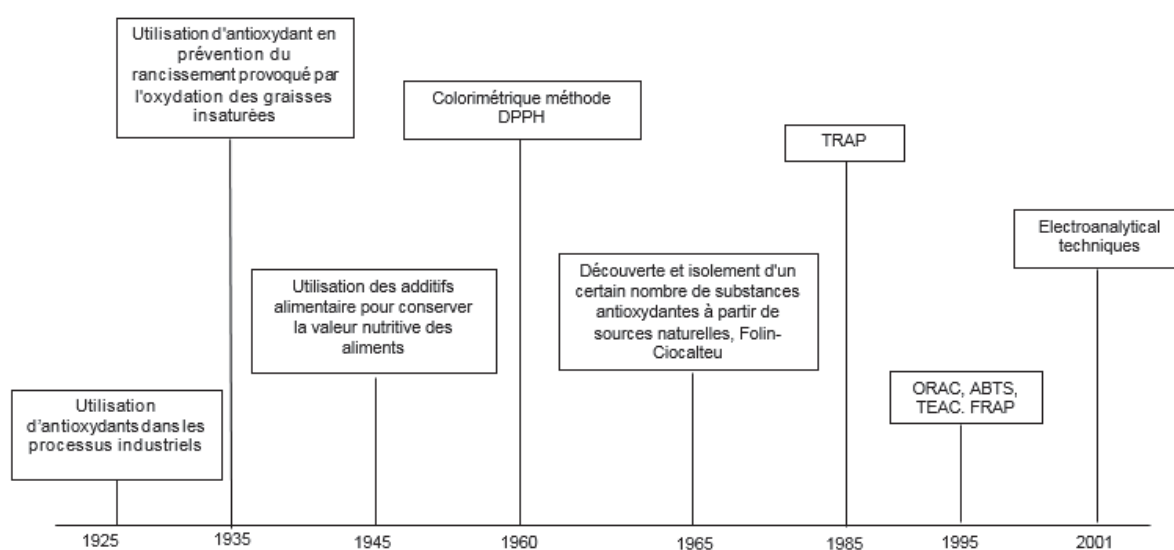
Utilisation d'antioxydants dans les processus industriels

1925

Utilisation d'antioxydant en prévention du rancissement provoqué par l'oxydation des graisses insaturées

1935

Utilisation des additifs alimentaire pour conserver la valeur nutritive des aliments

1945

Colorimétrique méthode DPPH

1960

Découverte et isolement d'un certain nombre de substances antioxydantes à partir de sources naturelles, Folin-Ciocalteu

1965

TRAP

1985

ORAC, ABTS, TEAC. FRAP

1995

Electroanalytical techniques

2001